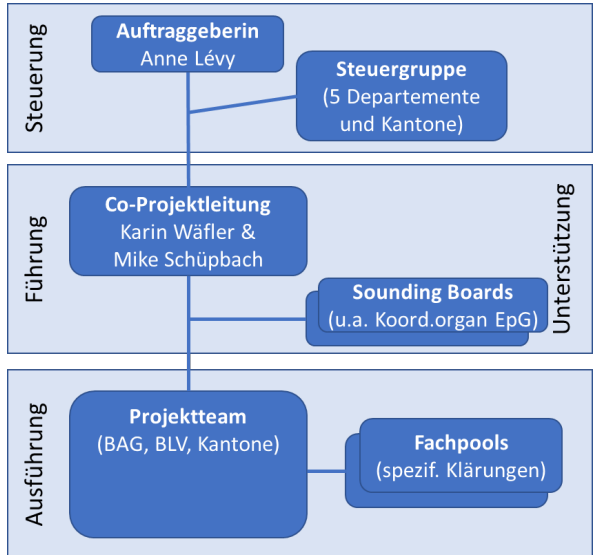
Steuerung

Auftraggeberin
Anne Lévy

Steuergruppe
(5 Departemente und Kantone)

Führung

Co-Projektleitung
Karin Wäfler & Mike Schüpbach

Unterstützung

Sounding Boards
(u.a. Koord.organ EpG)

Ausführung

Projektteam
(BAG, BLV, Kantone)

Fachpools
(spezif. Klärungen)